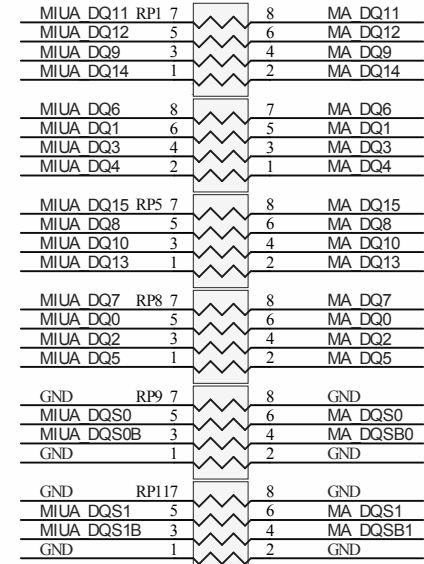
MIUA DQ11 RP1 7 8 MA DQ11
MIUA DQ12 5 6 MA DQ12
MIUA DQ9 3 4 MA DQ9
MIUA DQ14 1 2 MA DQ14

MIUA DQ6 8 7 MA DQ6
MIUA DQ1 6 5 MA DQ1
MIUA DQ3 4 3 MA DQ3
MIUA DQ4 2 1 MA DQ4

MIUA DQ15 RP5 7 8 MA DQ15
MIUA DQ8 5 6 MA DQ8
MIUA DQ10 3 4 MA DQ10
MIUA DQ13 1 2 MA DQ13

MIUA DQ7 RP8 7 8 MA DQ7
MIUA DQ0 5 6 MA DQ0
MIUA DQ2 3 4 MA DQ2
MIUA DQ5 1 2 MA DQ5

GND RP9 7 8 GND
MIUA DQS0 5 6 MA DQS0
MIUA DQS0B 3 4 MA DQSB0
GND 1 2 GND

GND RP117 8 GND
MIUA DQS1 5 6 MA DQS1
MIUA DQS1B 3 4 MA DQSB1
GND 1 2 GND